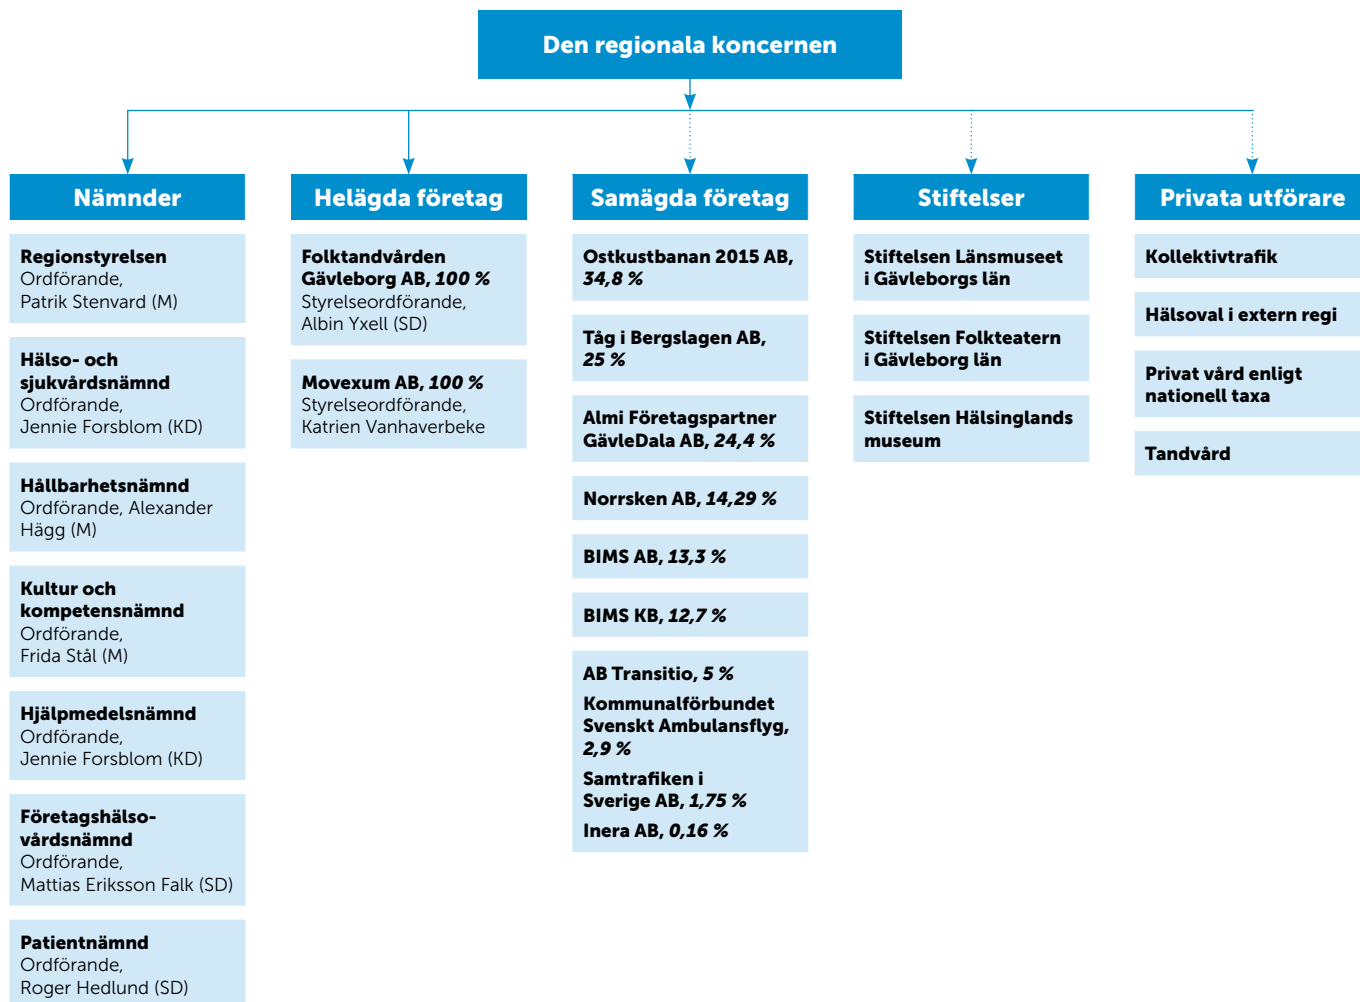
Den regionala koncernen

Nämnder

Regionstyrelsen
Ordförande,
Patrik Stenvard (M)

Hälso- och sjukvårdsnämnd
Ordförande,
Jennie Forsblom (KD)

Hållbarhetsnämnd
Ordförande, Alexander Hägg (M)

Kultur och kompetensnämnd
Ordförande,
Frida Stål (M)

Hjälpmedelsnämnd
Ordförande,
Jennie Forsblom (KD)

Företagshälsovårdsnämnd
Ordförande,
Mattias Eriksson Falk (SD)

Patientnämnd
Ordförande,
Roger Hedlund (SD)

Helägda företag

Folktandvården Gävleborg AB, 100 %
Styrelseordförande,
Albin Yxell (SD)

Movexum AB, 100 %
Styrelseordförande,
Katrien Vanhaverbeke

Samägda företag

Ostkustbanan 2015 AB, 34,8 %

Tåg i Bergslagen AB, 25 %

Almi Företagspartner GävleDala AB, 24,4 %

Norrsken AB, 14,29 %

BIMS AB, 13,3 %

BIMS KB, 12,7 %

AB Transitio, 5 %
Kommunalförbundet Svenskt Ambulansflyg, 2,9 %
Samtrafiken i Sverige AB, 1,75 %
Inera AB, 0,16 %

Stiftelser

Stiftelsen Länsmuseet i Gävleborgs län

Stiftelsen Folkteatern i Gävleborg län

Stiftelsen Hälsinglands museum

Privata utförare

Kollektivtrafik

Hälsoval i extern regi

Privat vård enligt nationell taxa

Tandvård